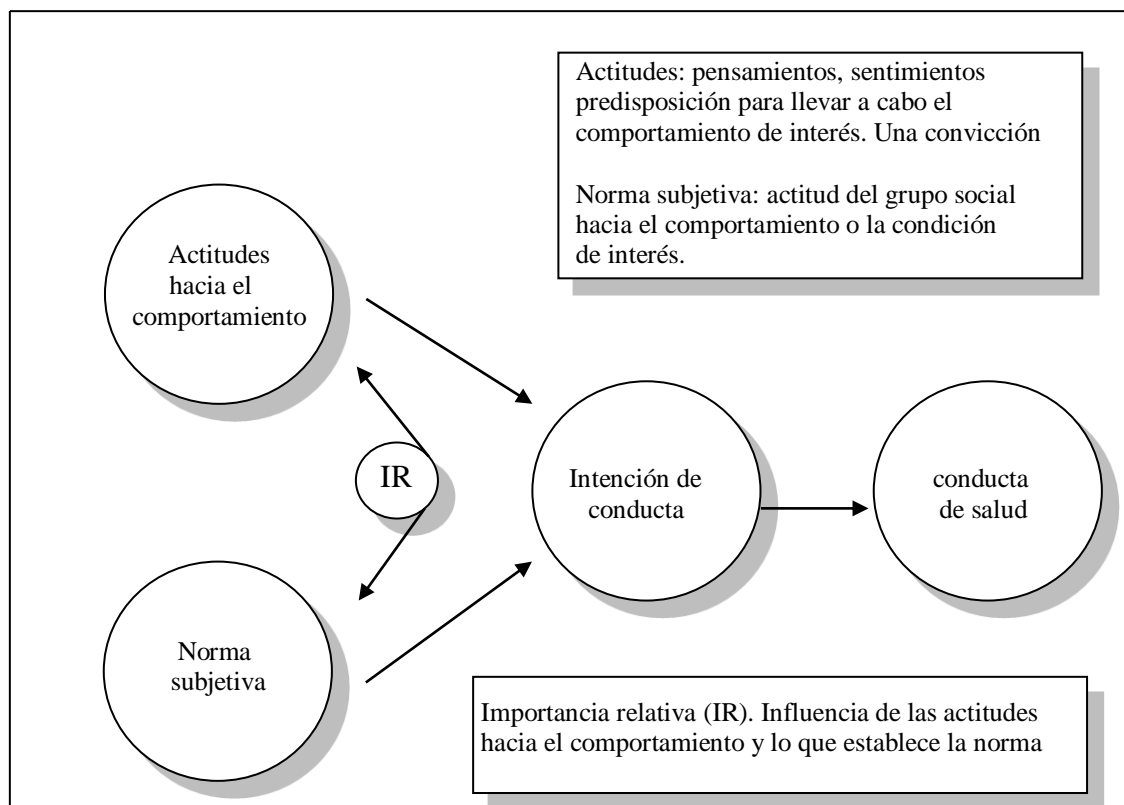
Actitudes: pensamientos, sentimientos predisposición para llevar a cabo el comportamiento de interés. Una convicción

Norma subjetiva: actitud del grupo social hacia el comportamiento o la condición de interés.

Actitudes hacia el comportamiento

IR

Norma subjetiva

Intención de conducta

conducta de salud

Importancia relativa (IR). Influencia de las actitudes hacia el comportamiento y lo que establece la norma